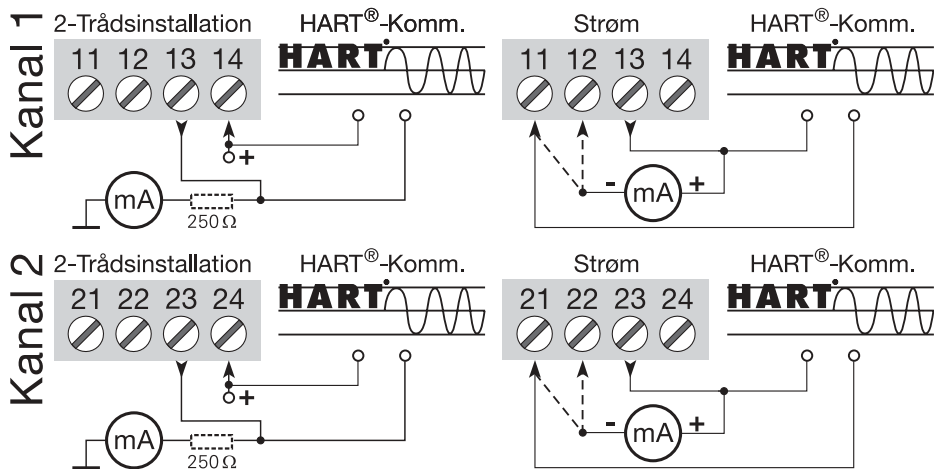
Kanal 1

2-Trådsinstallation

11 12 13 14

HART®-Komm.

HART

+

mA

250 Ω

Strøm

11 12 13 14

HART®-Komm.

HART

- mA +

Kanal 2

2-Trådsinstallation

21 22 23 24

HART®-Komm.

HART

+

mA

250 Ω

Strøm

21 22 23 24

HART®-Komm.

HART

- mA +